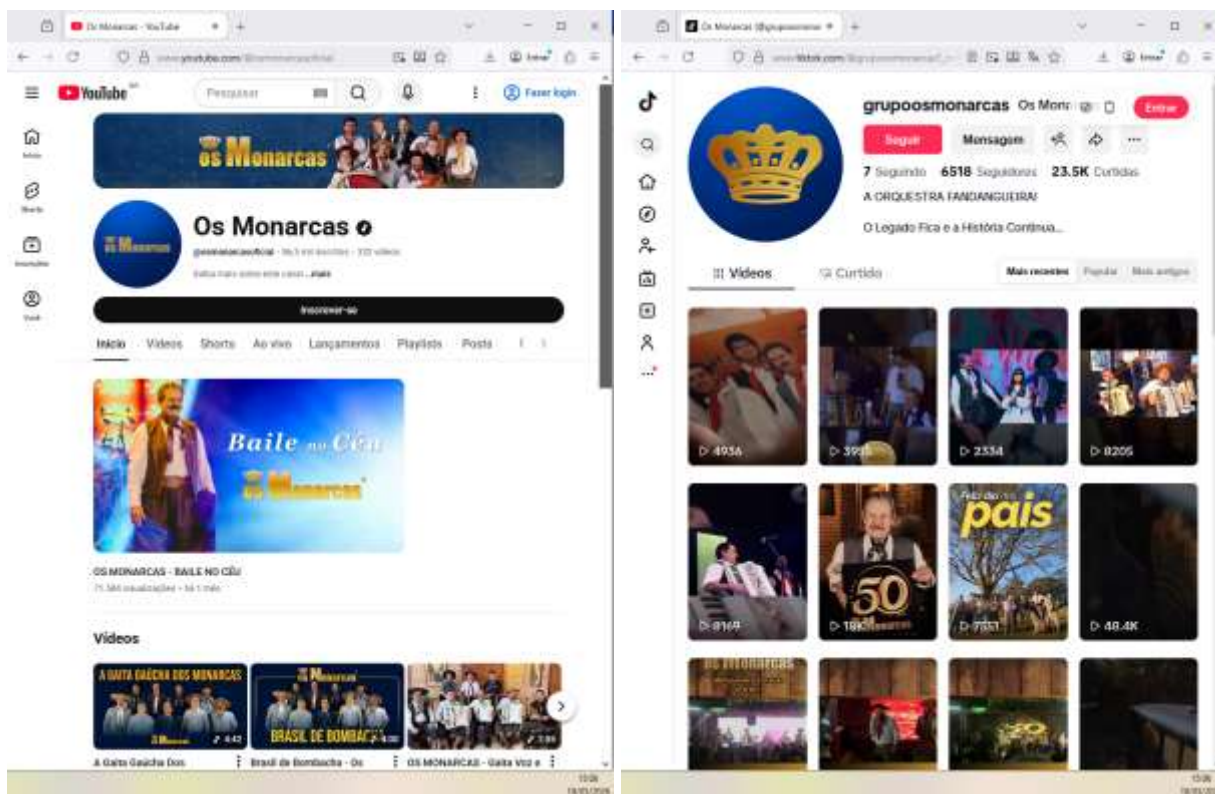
Os Monarcas - YouTube

www.youtube.com/@osmonarcasoficial

YouTube

Pesquisar

Fazer login

Início

Shorts

Inscrições

Você

Os Monarcas

Os Monarcas

@osmonarcasoficial · 96,5 mil inscritos · 332 vídeos

Saiba mais sobre este canal ...mais

Inscrever-se

Início Vídeos Shorts Ao vivo Lançamentos Playlists Posts

Baile no Céu

Os Monarcas

OS MONARCAS - BAILE NO CÉU

71.586 visualizações · há 1 mês

Vídeos

A GAITA GAÚCHA DOS MONARCAS

4:43

A Gaita Gaúcha Dos

Os Monarcas

BRASIL DE BOMBACHA

4:00

Brasil de Bombacha - Os

7:59

OS MONARCAS - Gaita Voz e

Os Monarcas (@grupoosmonarcas)

www.tiktok.com/@grupoosmonarcas

grupoosmonarcas Os Monarcas

Entrar

Seguir Mensagem

7 Seguindo 6518 Seguidores 23.5K Curtidas

A ORQUESTRA FANDANGUEIRA!

O Legado Fica e a História Continua...

Vídeos Curtido

Mais recentes Popular Mais antigos

4936

3935

2334

8205

8169

18K Monarcas

50

Feliz dia dos pais

7651

48.4K

Os Monarcas

50